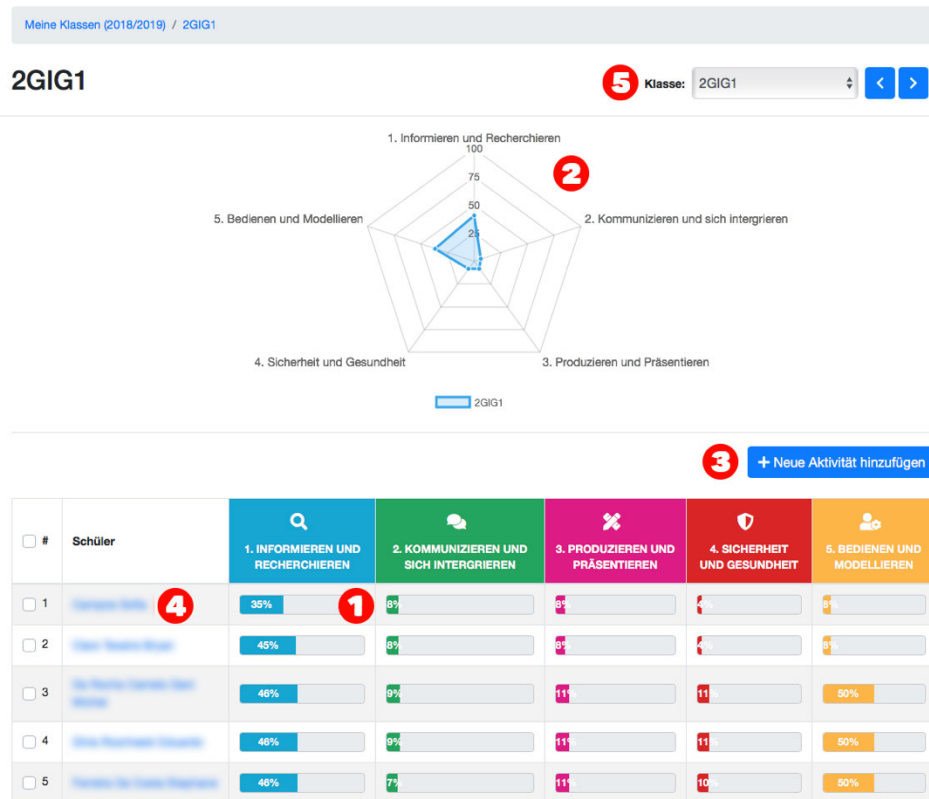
Meine Klassen (2018/2019) / 2GIG1

2GIG1

5 Klasse: 2GIG1

1. Informieren und Recherchieren
100
75
50
25
2
5. Bedienen und Modellieren
2. Kommunizieren und sich intergrieren
4. Sicherheit und Gesundheit
3. Produzieren und Präsentieren
2GIG1

3 + Neue Aktivität hinzufügen

| # | Schüler | 1. INFORMIEREN UND RECHERCHIEREN | 2. KOMMUNIZIEREN UND SICH INTERGRIEREN | 3. PRODUZIEREN UND PRÄSENTIEREN | 4. SICHERHEIT UND GESUNDHEIT | 5. BEDIENEN UND MODELLIEREN |
|---|---|---|---|---|---|---|
| 1 | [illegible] 4 | 35% 1 | 8% | 8% | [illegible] | 8% |
| 2 | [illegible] | 45% | 8% | 8% | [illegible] | 8% |
| 3 | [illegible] | 46% | 9% | 11% | 11% | 50% |
| 4 | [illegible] | 46% | 9% | 11% | 11% | 50% |
| 5 | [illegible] | 46% | 7% | 11% | 10% | 50% |